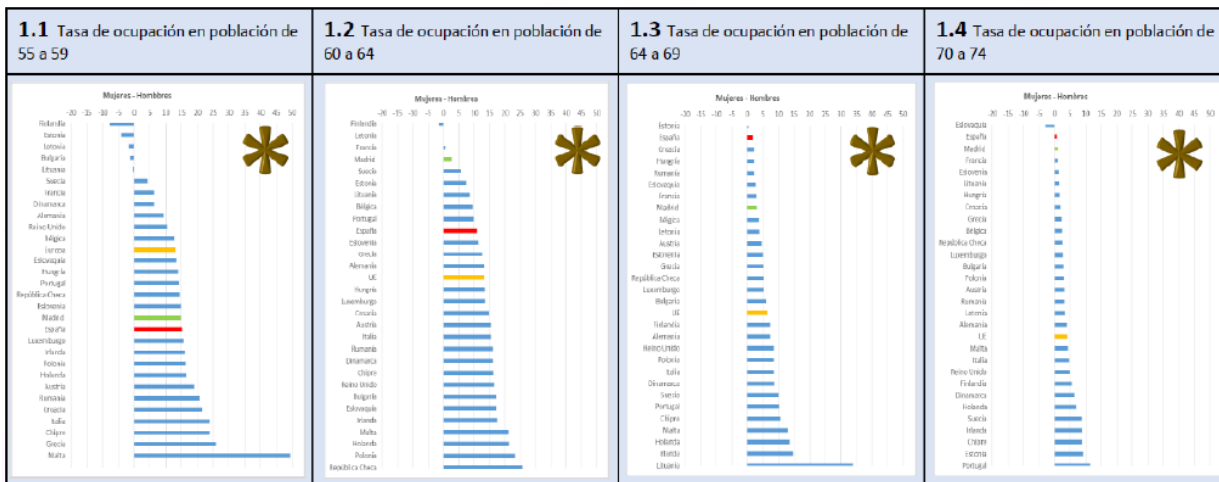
**1.1** Tasa de ocupación en población de 55 a 59

Mujeres - Hombres

-20 -15 -10 -5 0 5 10 15 20 25 30 35 40 45 50

Finlandia
Estonia
Letonia
Bulgaria
Lituania
Suecia
Francia
Dinamarca
Alemania
Reino Unido
Bélgica
Europa
Eslovaquia
Hungría
Portugal
República Checa
Eslovenia
Madrid
España
Luxemburgo
Irlanda
Polonia
Holanda
Austria
Rumania
Croacia
Italia
Chipre
Grecia
Malta

**1.2** Tasa de ocupación en población de 60 a 64

Mujeres - Hombres

-20 -15 -10 -5 0 5 10 15 20 25 30 35 40 45 50

Finlandia
Letonia
Francia
Madrid
Suecia
Estonia
Lituania
Bélgica
Portugal
España
Eslovenia
Grecia
Alemania
UE
Hungría
Luxemburgo
Croacia
Austria
Italia
Rumania
Dinamarca
Chipre
Reino Unido
Bulgaria
Eslovaquia
Irlanda
Malta
Holanda
Polonia
República Checa

**1.3** Tasa de ocupación en población de 64 a 69

Mujeres - Hombres

-20 -15 -10 -5 0 5 10 15 20 25 30 35 40 45 50

Estonia
España
Grecia
Hungría
Rumania
Eslovaquia
Francia
Madrid
Bélgica
Letonia
Austria
Eslovenia
Grecia
República Checa
Luxemburgo
Bulgaria
UE
Finlandia
Alemania
Reino Unido
Polonia
Italia
Dinamarca
Suecia
Portugal
Chipre
Malta
Holanda
Irlanda
Lituania

**1.4** Tasa de ocupación en población de 70 a 74

Mujeres - Hombres

20 15 10 5 0 5 10 15 20 25 30 35 40 45 50

Eslovaquia
España
Madrid
Francia
Eslovenia
Lituania
Hungría
Croacia
Grecia
Bélgica
República Checa
Luxemburgo
Bulgaria
Polonia
Austria
Rumania
Letonia
Alemania
UE
Malta
Italia
Reino Unido
Finlandia
Dinamarca
Holanda
Suecia
Irlanda
Chipre
Estonia
Portugal